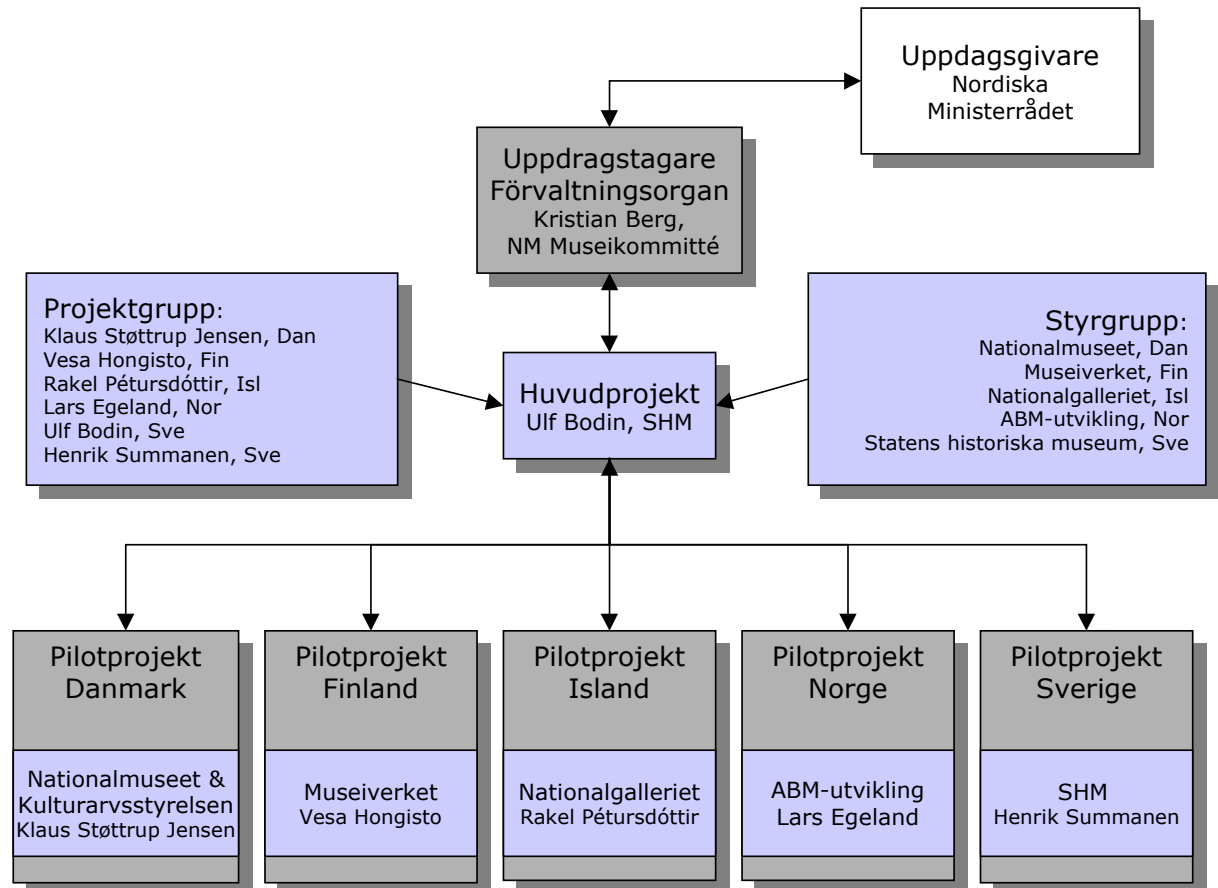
Uppdagsgivare
Nordiska Ministerrådet

Uppdragstagare
Förvaltningsorgan
Kristian Berg,
NM Museikommitté

Projektgrupp:
Klaus Støttrup Jensen, Dan
Vesa Hongisto, Fin
Rakel Pétursdóttir, Isl
Lars Egeland, Nor
Ulf Bodin, Sve
Henrik Summanen, Sve

Huvudprojekt
Ulf Bodin, SHM

Styrgrupp:
Nationalmuseet, Dan
Museiverket, Fin
Nationalgalleriet, Isl
ABM-utvikling, Nor
Statens historiska museum, Sve

Pilotprojekt Danmark
Nationalmuseet & Kulturarvsstyrelsen
Klaus Støttrup Jensen

Pilotprojekt Finland
Museiverket
Vesa Hongisto

Pilotprojekt Island
Nationalgalleriet
Rakel Pétursdóttir

Pilotprojekt Norge
ABM-utvikling
Lars Egeland

Pilotprojekt Sverige
SHM
Henrik Summanen